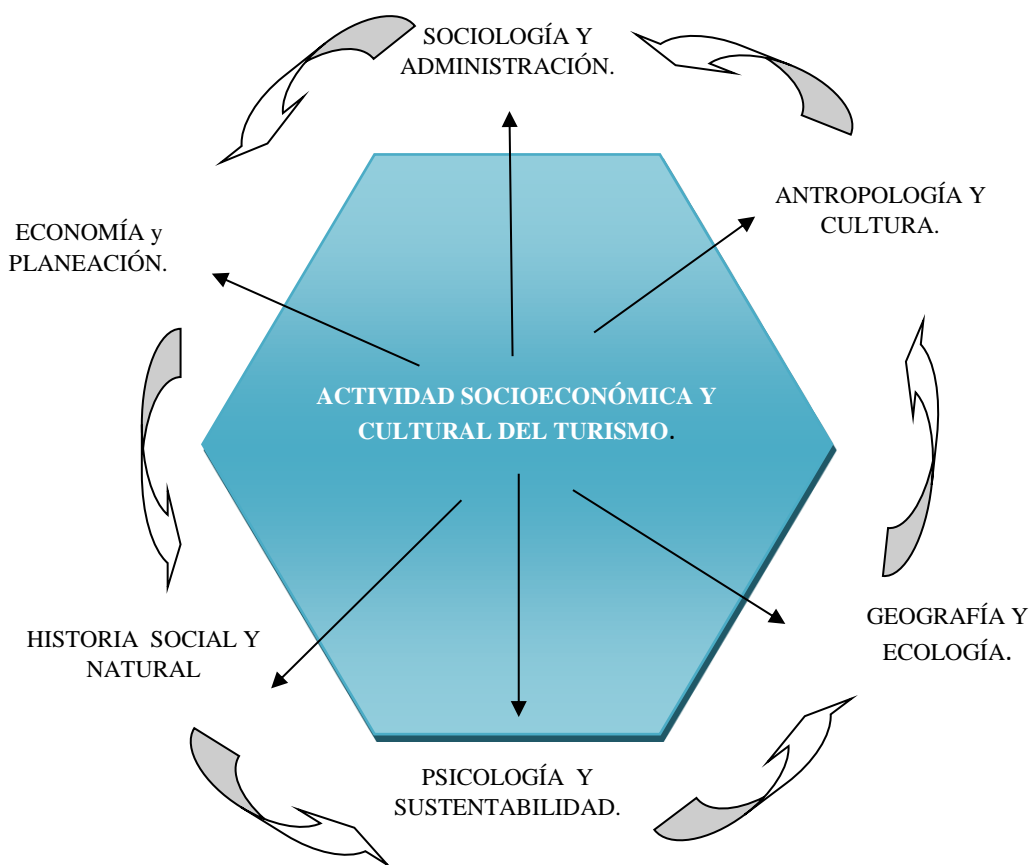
SOCIOLOGÍA Y ADMINISTRACIÓN.

ANTROPOLOGÍA Y CULTURA.

ECONOMÍA y PLANEACIÓN.

ACTIVIDAD SOCIOECONÓMICA Y CULTURAL DEL TURISMO.

GEOGRAFÍA Y ECOLOGÍA.

HISTORIA SOCIAL Y NATURAL

PSICOLOGÍA Y SUSTENTABILIDAD.